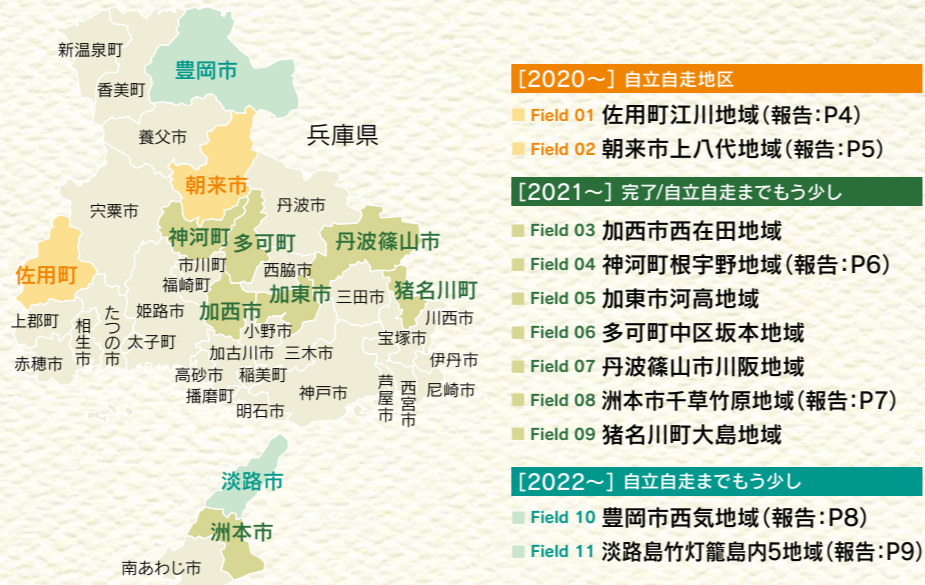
新温泉町
豊岡市
香美町
養父市
兵庫県
朝来市
丹波市
宍粟市
神河町
多可町
丹波篠山市
佐用町
市川町
福崎町
西脇市
加東市
猪名川町
三田市
上郡町
相生市
たつの市
姫路市
加西市
川西市
小野市
宝塚市
赤穂市
太子町
加古川市
三木市
伊丹市
高砂市
稲美町
播磨町
神戸市
芦屋市
西宮市
尼崎市
明石市
淡路市
洲本市
南あわじ市

[2020～] 自立自走地区
Field 01 佐用町江川地域（報告：P4）
Field 02 朝来市上八代地域（報告：P5）

[2021～] 完了/自立自走までもう少し
Field 03 加西市西在田地域
Field 04 神河町根宇野地域（報告：P6）
Field 05 加東市河高地域
Field 06 多可町中区坂本地域
Field 07 丹波篠山市川阪地域
Field 08 洲本市千草竹原地域（報告：P7）
Field 09 猪名川町大島地域

[2022～] 自立自走までもう少し
Field 10 豊岡市西気地域（報告：P8）
Field 11 淡路島竹灯籠島内5地域（報告：P9）